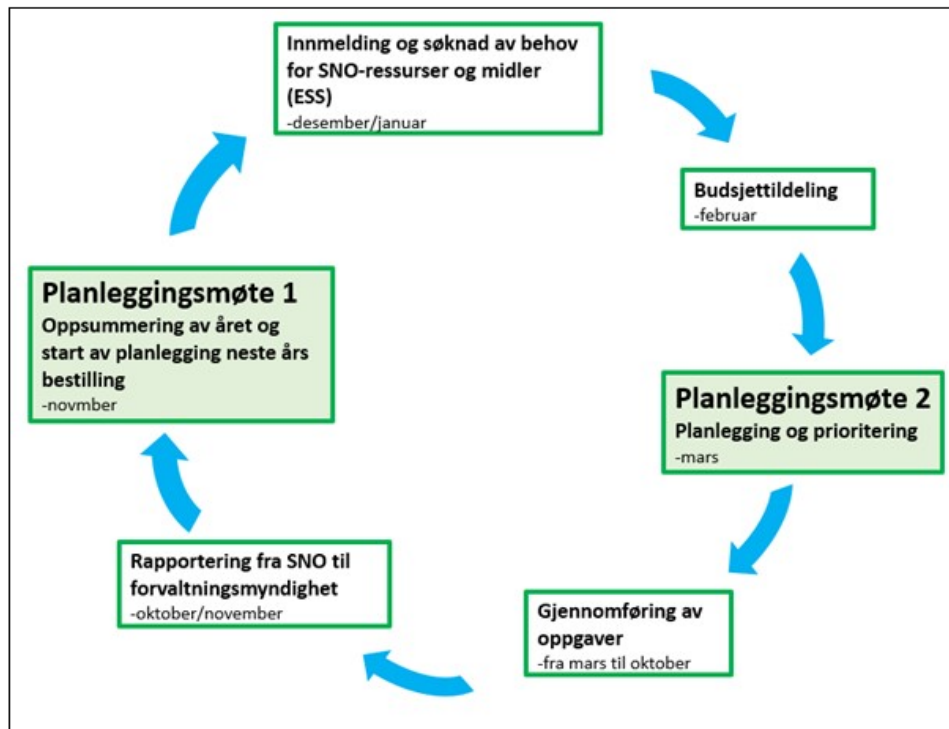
Innmelding og søknad av behov for SNO-ressurser og midler (ESS)
-desember/januar

Budsjettildeling
-februar

Planleggingsmøte 2
Planlegging og prioritering
-mars

Gjennomføring av oppgaver
-fra mars til oktober

Rapportering fra SNO til forvaltningsmyndighet
-oktober/november

Planleggingsmøte 1
Oppsummering av året og start av planlegging neste års bestilling
-novmber